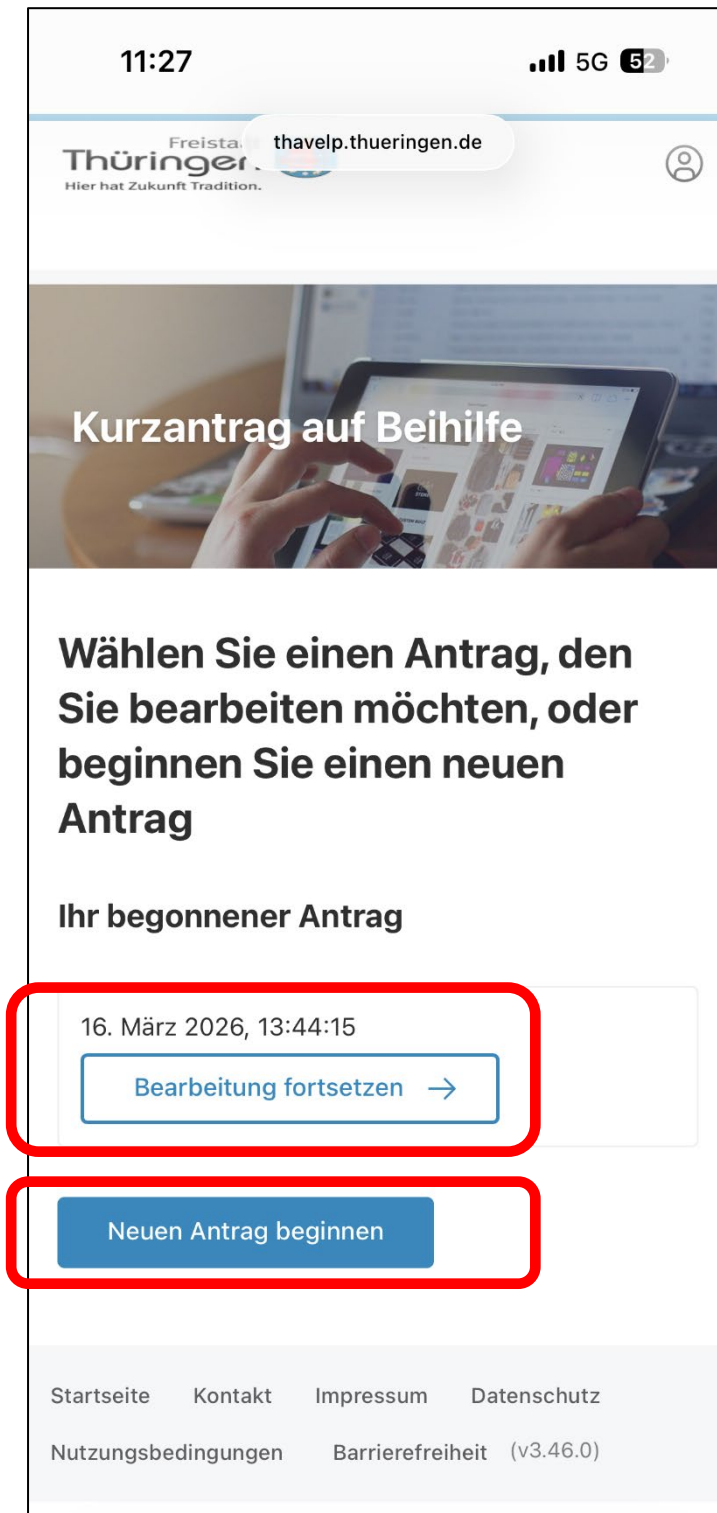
11:27

5G 52

Freista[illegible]
Thüringen
Hier hat Zukunft Tradition.

thavelp.thueringen.de

Kurzantrag auf Beihilfe

Wählen Sie einen Antrag, den Sie bearbeiten möchten, oder beginnen Sie einen neuen Antrag

Ihr begonnener Antrag

16. März 2026, 13:44:15

Bearbeitung fortsetzen →

Neuen Antrag beginnen

Startseite Kontakt Impressum Datenschutz

Nutzungsbedingungen Barrierefreiheit (v3.46.0)